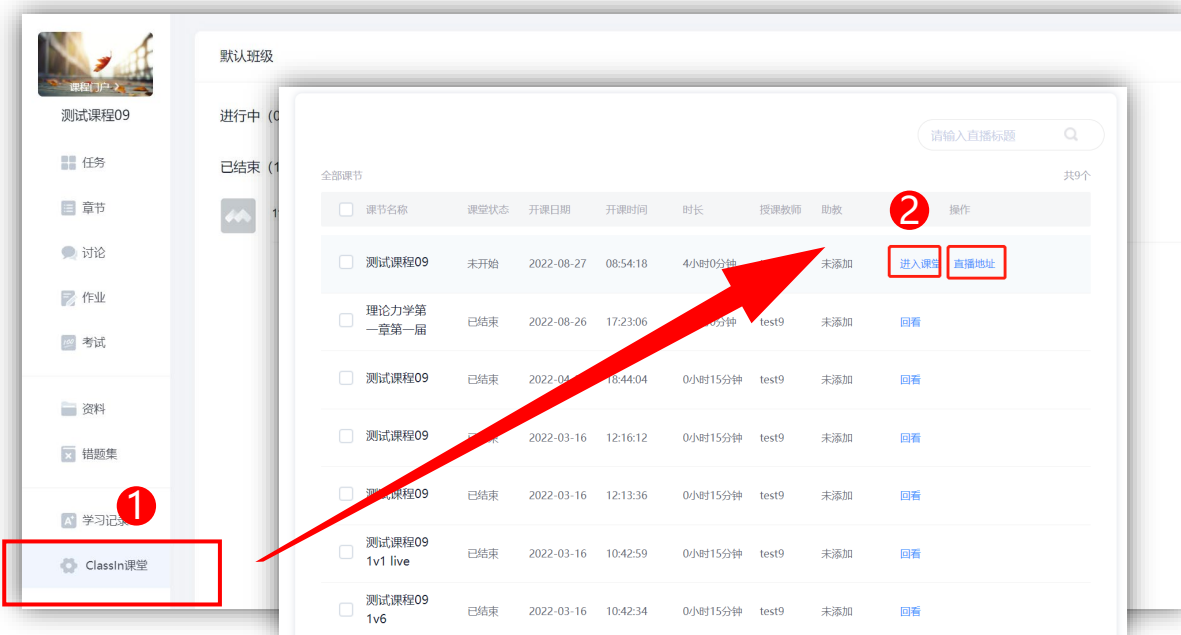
课程门户 >

测试课程09

任务

章节

讨论

作业

考试

资料

错题集

学习记录

ClassIn课堂

默认班级

进行中（0

已结束（1

请输入直播标题

全部课节

共9个

| | 课节名称 | 课堂状态 | 开课日期 | 开课时间 | 时长 | 授课教师 | 助教 | 操作 |
|---|---|---|---|---|---|---|---|---|
| | 测试课程09 | 未开始 | 2022-08-27 | 08:54:18 | 4小时0分钟 | | 未添加 | 进入课堂 直播地址 |
| | 理论力学第一章第一届 | 已结束 | 2022-08-26 | 17:23:06 | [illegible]分钟 | test9 | 未添加 | 回看 |
| | 测试课程09 | 已结束 | 2022-04-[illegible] | 18:44:04 | 0小时15分钟 | test9 | 未添加 | 回看 |
| | 测试课程09 | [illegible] | 2022-03-16 | 12:16:12 | 0小时15分钟 | test9 | 未添加 | 回看 |
| | 测试课程09 | 已结束 | 2022-03-16 | 12:13:36 | 0小时15分钟 | test9 | 未添加 | 回看 |
| | 测试课程09 1v1 live | 已结束 | 2022-03-16 | 10:42:59 | 0小时15分钟 | test9 | 未添加 | 回看 |
| | 测试课程09 1v6 | 已结束 | 2022-03-16 | 10:42:34 | 0小时15分钟 | test9 | 未添加 | 回看 |

1

2